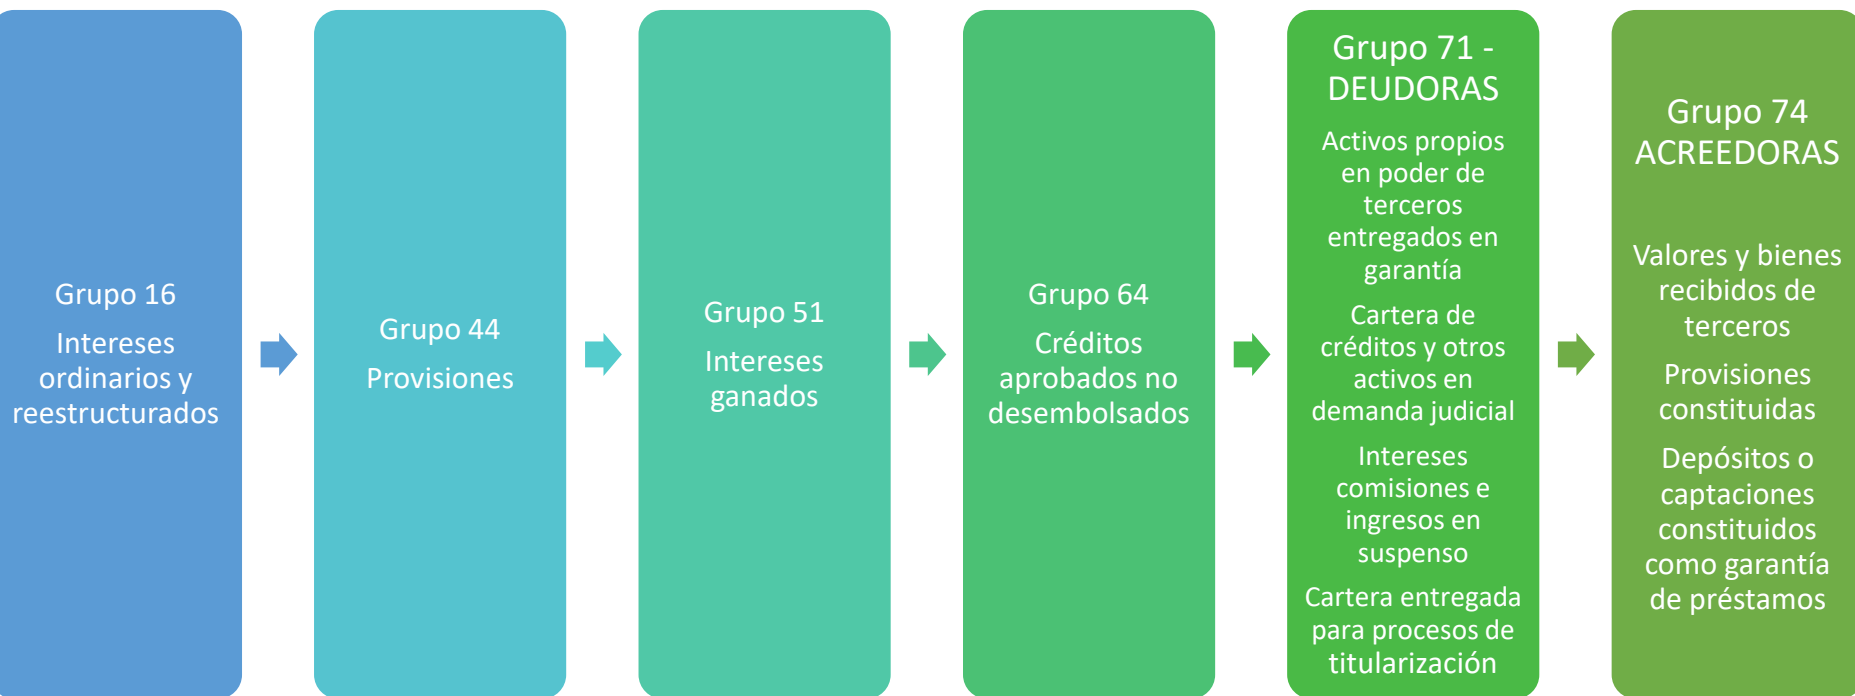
Grupo 16

Intereses ordinarios y reestructurados

Grupo 44

Provisiones

Grupo 51

Intereses ganados

Grupo 64

Créditos aprobados no desembolsados

Grupo 71 - DEUDORAS

Activos propios en poder de terceros entregados en garantía

Cartera de créditos y otros activos en demanda judicial

Intereses comisiones e ingresos en suspenso

Cartera entregada para procesos de titularización

Grupo 74 ACREEDORAS

Valores y bienes recibidos de terceros

Provisiones constituidas

Depósitos o captaciones constituidos como garantía de préstamos